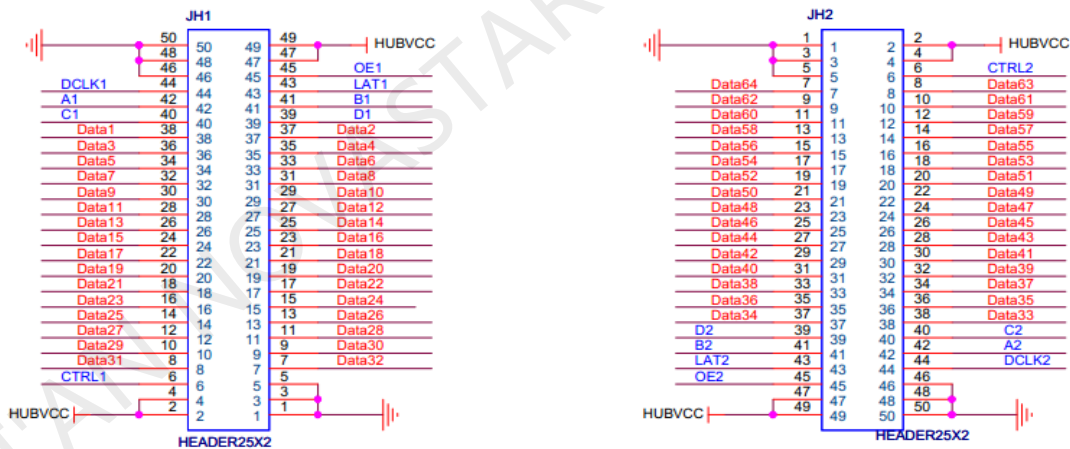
JH1

| | | | | | |
|---|---|---|---|---|---|
| | 50 | 50 | 49 | 49 | HUBVCC |
| | 48 | 48 | 47 | 47 | |
| | 46 | 48 | 47 | 45 | OE1 |
| DCLK1 | 44 | 46 | 45 | 43 | LAT1 |
| A1 | 42 | 44 | 43 | 41 | B1 |
| C1 | 40 | 42 | 41 | 39 | D1 |
| Data1 | 38 | 40 | 39 | 37 | Data2 |
| Data3 | 36 | 38 | 37 | 35 | Data4 |
| Data5 | 34 | 36 | 35 | 33 | Data6 |
| Data7 | 32 | 34 | 33 | 31 | Data8 |
| Data9 | 30 | 32 | 31 | 29 | Data10 |
| Data11 | 28 | 30 | 29 | 27 | Data12 |
| Data13 | 26 | 28 | 27 | 25 | Data14 |
| Data15 | 24 | 26 | 25 | 23 | Data16 |
| Data17 | 22 | 24 | 23 | 21 | Data18 |
| Data19 | 20 | 22 | 21 | 19 | Data20 |
| Data21 | 18 | 20 | 19 | 17 | Data22 |
| Data23 | 16 | 18 | 17 | 15 | Data24 |
| Data25 | 14 | 16 | 15 | 13 | Data26 |
| Data27 | 12 | 14 | 13 | 11 | Data28 |
| Data29 | 10 | 12 | 11 | 9 | Data30 |
| Data31 | 8 | 10 | 9 | 7 | Data32 |
| CTRL1 | 6 | 8 | 7 | 5 | |
| | 4 | 6 | 5 | 3 | |
| HUBVCC | 2 | 4 | 3 | 1 | |
| | | 2 | 1 | | |

HEADER25X2

JH2

| | | | | | |
|---|---|---|---|---|---|
| | 1 | 1 | 2 | 2 | HUBVCC |
| | 3 | 3 | 4 | 4 | |
| | 5 | 5 | 6 | 6 | CTRL2 |
| Data64 | 7 | 7 | 8 | 8 | Data63 |
| Data62 | 9 | 9 | 10 | 10 | Data61 |
| Data60 | 11 | 11 | 12 | 12 | Data59 |
| Data58 | 13 | 13 | 14 | 14 | Data57 |
| Data56 | 15 | 15 | 16 | 16 | Data55 |
| Data54 | 17 | 17 | 18 | 18 | Data53 |
| Data52 | 19 | 19 | 20 | 20 | Data51 |
| Data50 | 21 | 21 | 22 | 22 | Data49 |
| Data48 | 23 | 23 | 24 | 24 | Data47 |
| Data46 | 25 | 25 | 26 | 26 | Data45 |
| Data44 | 27 | 27 | 28 | 28 | Data43 |
| Data42 | 29 | 29 | 30 | 30 | Data41 |
| Data40 | 31 | 31 | 32 | 32 | Data39 |
| Data38 | 33 | 33 | 34 | 34 | Data37 |
| Data36 | 35 | 35 | 36 | 36 | Data35 |
| Data34 | 37 | 37 | 38 | 38 | Data33 |
| D2 | 39 | 39 | 40 | 40 | C2 |
| B2 | 41 | 41 | 42 | 42 | A2 |
| LAT2 | 43 | 43 | 44 | 44 | DCLK2 |
| OE2 | 45 | 45 | 46 | 46 | |
| | 47 | 47 | 48 | 48 | |
| HUBVCC | 49 | 49 | 50 | 50 | |

HEADER25X2